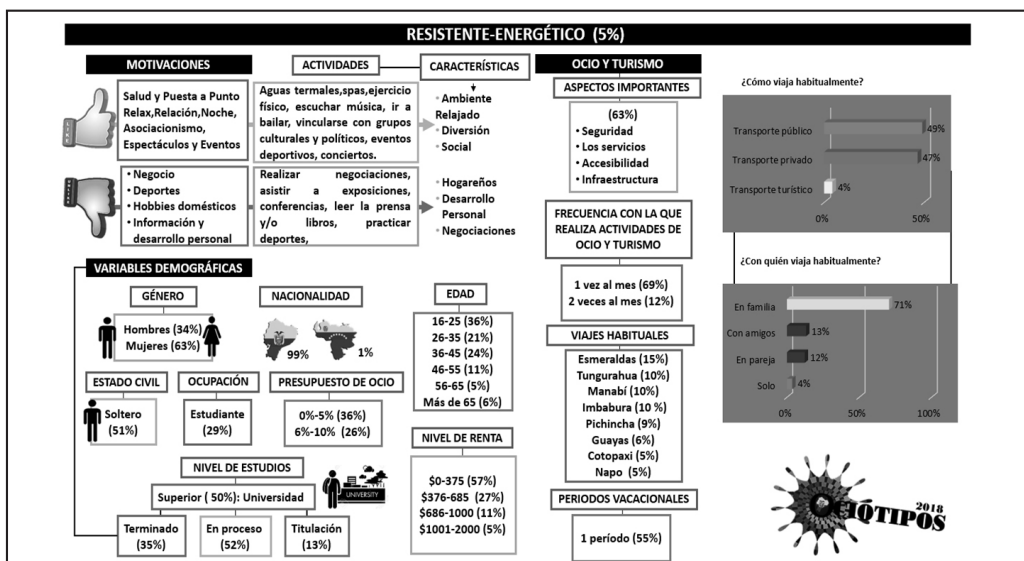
RESISTENTE-ENERGÉTICO (5%)

MOTIVACIONES

ACTIVIDADES

CARACTERÍSTICAS

Salud y Puesta a Punto Relax,Relación,Noche, Asociacionismo, Espectáculos y Eventos

Aguas termales,spas,ejercicio físico, escuchar música, ir a bailar, vincularse con grupos culturales y políticos, eventos deportivos, conciertos.

• Ambiente Relajado
• Diversión
• Social

• Negocio
• Deportes
• Hobbies domésticos
• Información y desarrollo personal

Realizar negociaciones, asistir a exposiciones, conferencias, leer la prensa y/o libros, practicar deportes,

• Hogareños
• Desarrollo Personal
• Negociaciones

OCIO Y TURISMO

ASPECTOS IMPORTANTES

(63%)
• Seguridad
• Los servicios
• Accesibilidad
• Infraestructura

FRECUENCIA CON LA QUE REALIZA ACTIVIDADES DE OCIO Y TURISMO

1 vez al mes (69%)
2 veces al mes (12%)

VIAJES HABITUALES

Esmeraldas (15%)
Tungurahua (10%)
Manabí (10%)
Imbabura (10 %)
Pichincha (9%)
Guayas (6%)
Cotopaxi (5%)
Napo (5%)

PERIODOS VACACIONALES

1 período (55%)

¿Cómo viaja habitualmente?

Transporte público 49%
Transporte privado 47%
Transporte turístico 4%
0% 50%

¿Con quién viaja habitualmente?

En familia 71%
Con amigos 13%
En pareja 12%
Solo 4%
0% 50% 100%

VARIABLES DEMOGRÁFICAS

GÉNERO

Hombres (34%)
Mujeres (63%)

NACIONALIDAD

99% 1%

EDAD

16-25 (36%)
26-35 (21%)
36-45 (24%)
46-55 (11%)
56-65 (5%)
Más de 65 (6%)

ESTADO CIVIL

Soltero (51%)

OCUPACIÓN

Estudiante (29%)

PRESUPUESTO DE OCIO

0%-5% (36%)
6%-10% (26%)

NIVEL DE RENTA

$0-375 (57%)
$376-685 (27%)
$686-1000 (11%)
$1001-2000 (5%)

NIVEL DE ESTUDIOS

UNIVERSITY

Superior ( 50%): Universidad

Terminado (35%)

En proceso (52%)

Titulación (13%)

2018
GEOTIPOS